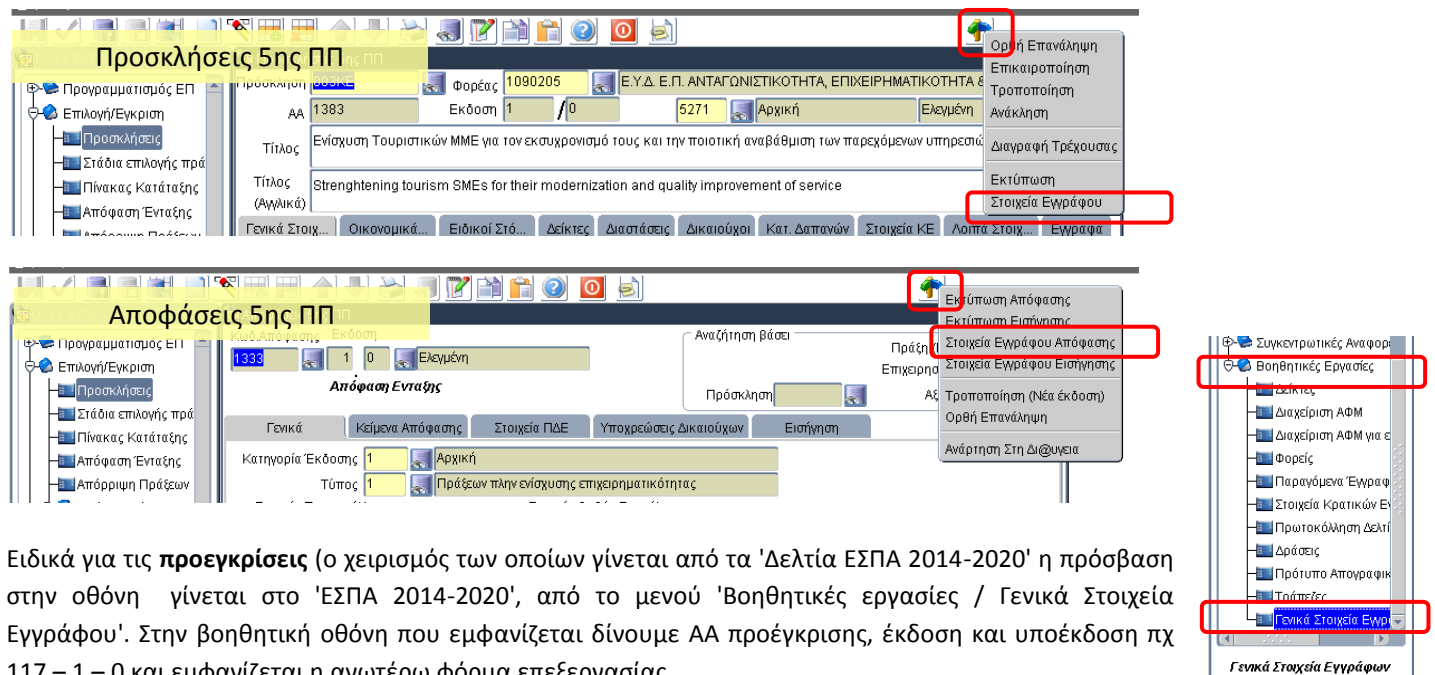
Προσκλήσεις 5ης ΠΠ

Προγραμματισμός ΕΠ
Επιλογή/Εγκριση
Προσκλήσεις
Στάδια επιλογής πρά
Πίνακας Κατάταξης
Απόφαση Ένταξης

Πρόσκληση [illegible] Φορέας 1090205 Ε.Υ.Δ. Ε.Π. ΑΝΤΑΓΩΝΙΣΤΙΚΟΤΗΤΑ, ΕΠΙΧΕΙΡΗΜΑΤΙΚΟΤΗΤΑ &
ΑΑ 1383 Εκδοση 1 / 0 5271 Αρχική Ελεγμένη
Τίτλος Ενίσχυση Τουριστικών ΜΜΕ για τον εκσυγχρονισμό τους και την ποιοτική αναβάθμιση των παρεχόμενων υπηρεσιώ
Τίτλος (Αγγλικά) Strenghtening tourism SMEs for their modernization and quality improvement of service
Γενικά Στοιχ... Οικονομικά... Ειδικοί Στό... Δείκτες Διαστάσεις Δικαιούχοι Κατ. Δαπανών Στοιχεία ΚΕ Λοιπά Στοιχ... Έγγραφα

Ορθή Επανάληψη
Επικαιροποίηση
Τροποποίηση
Ανάκληση
Διαγραφή Τρέχουσας
Εκτύπωση
Στοιχεία Εγγράφου

Αποφάσεις 5ης ΠΠ

Προγραμματισμός ΕΠ
Επιλογή/Εγκριση
Προσκλήσεις
Στάδια επιλογής πρά
Πίνακας Κατάταξης
Απόφαση Ένταξης
Απόρριψη Πράξεων

Κωδ.Απόφασης Έκδοση
1333 1 0 Ελεγμένη
Απόφαση Ενταξης
Αναζήτηση βάσει
Πράξ
Επιχειρ
Πρόσκληση
Αξ
Γενικά Κείμενα Απόφασης Στοιχεία ΠΔΕ Υποχρεώσεις Δικαιούχων Εισήγηση
Κατηγορία Έκδοσης 1 Αρχική
Τύπος 1 Πράξεων πλην ενίσχυσης επιχειρηματικότητας

Εκτύπωση Απόφασης
Εκτύπωση Εισήγησης
Στοιχεία Εγγράφου Απόφασης
Στοιχεία Εγγράφου Εισήγησης
Τροποποίηση (Νέα έκδοση)
Ορθή Επανάληψη
Ανάρτηση Στη Δι@υγεια

Συγκεντρωτικές Αναφορ
Βοηθητικές Εργασίες
Δείκτες
Διαχείριση ΑΦΜ
Διαχείριση ΑΦΜ για ε
Φορείς
Παραγόμενα Έγγραφ
Στοιχεία Κρατικών Ει
Πρωτοκόλληση Δελτί
Δράσεις
Πρότυπο Απογραφικ
Τράπεζες
Γενικά Στοιχεία Εγγρ
Γενικά Στοιχεία Εγγράφων

Ειδικά για τις **προεγκρίσεις** (ο χειρισμός των οποίων γίνεται από τα 'Δελτία ΕΣΠΑ 2014-2020' η πρόσβαση στην οθόνη γίνεται στο 'ΕΣΠΑ 2014-2020', από το μενού 'Βοηθητικές εργασίες / Γενικά Στοιχεία Εγγράφου'. Στην βοηθητική οθόνη που εμφανίζεται δίνουμε ΑΑ προέγκρισης, έκδοση και υποέκδοση πχ 117 – 1 – 0 και εμφανίζεται η ανωτέρω φόρμα επεξεργασίας